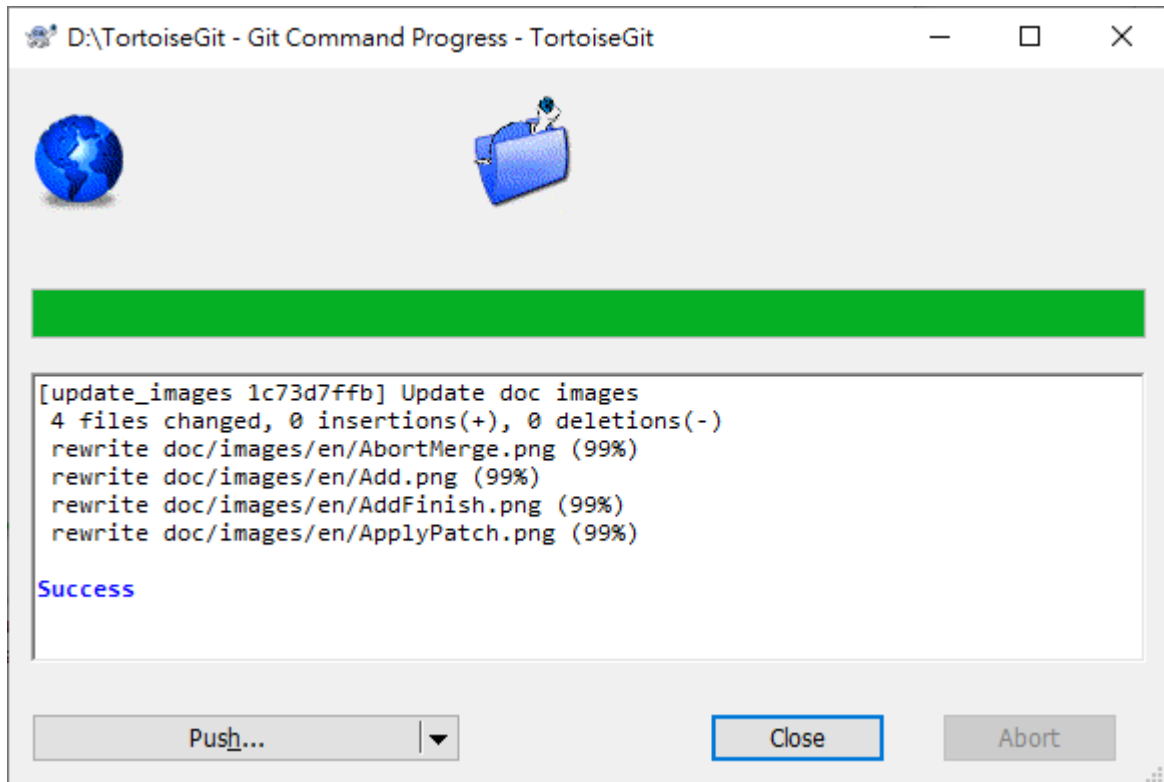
D:\TortoiseGit - Git Command Progress - TortoiseGit

[update_images 1c73d7ffb] Update doc images
4 files changed, 0 insertions(+), 0 deletions(-)
rewrite doc/images/en/AbortMerge.png (99%)
rewrite doc/images/en/Add.png (99%)
rewrite doc/images/en/AddFinish.png (99%)
rewrite doc/images/en/ApplyPatch.png (99%)

Success

Push...

Close

Abort